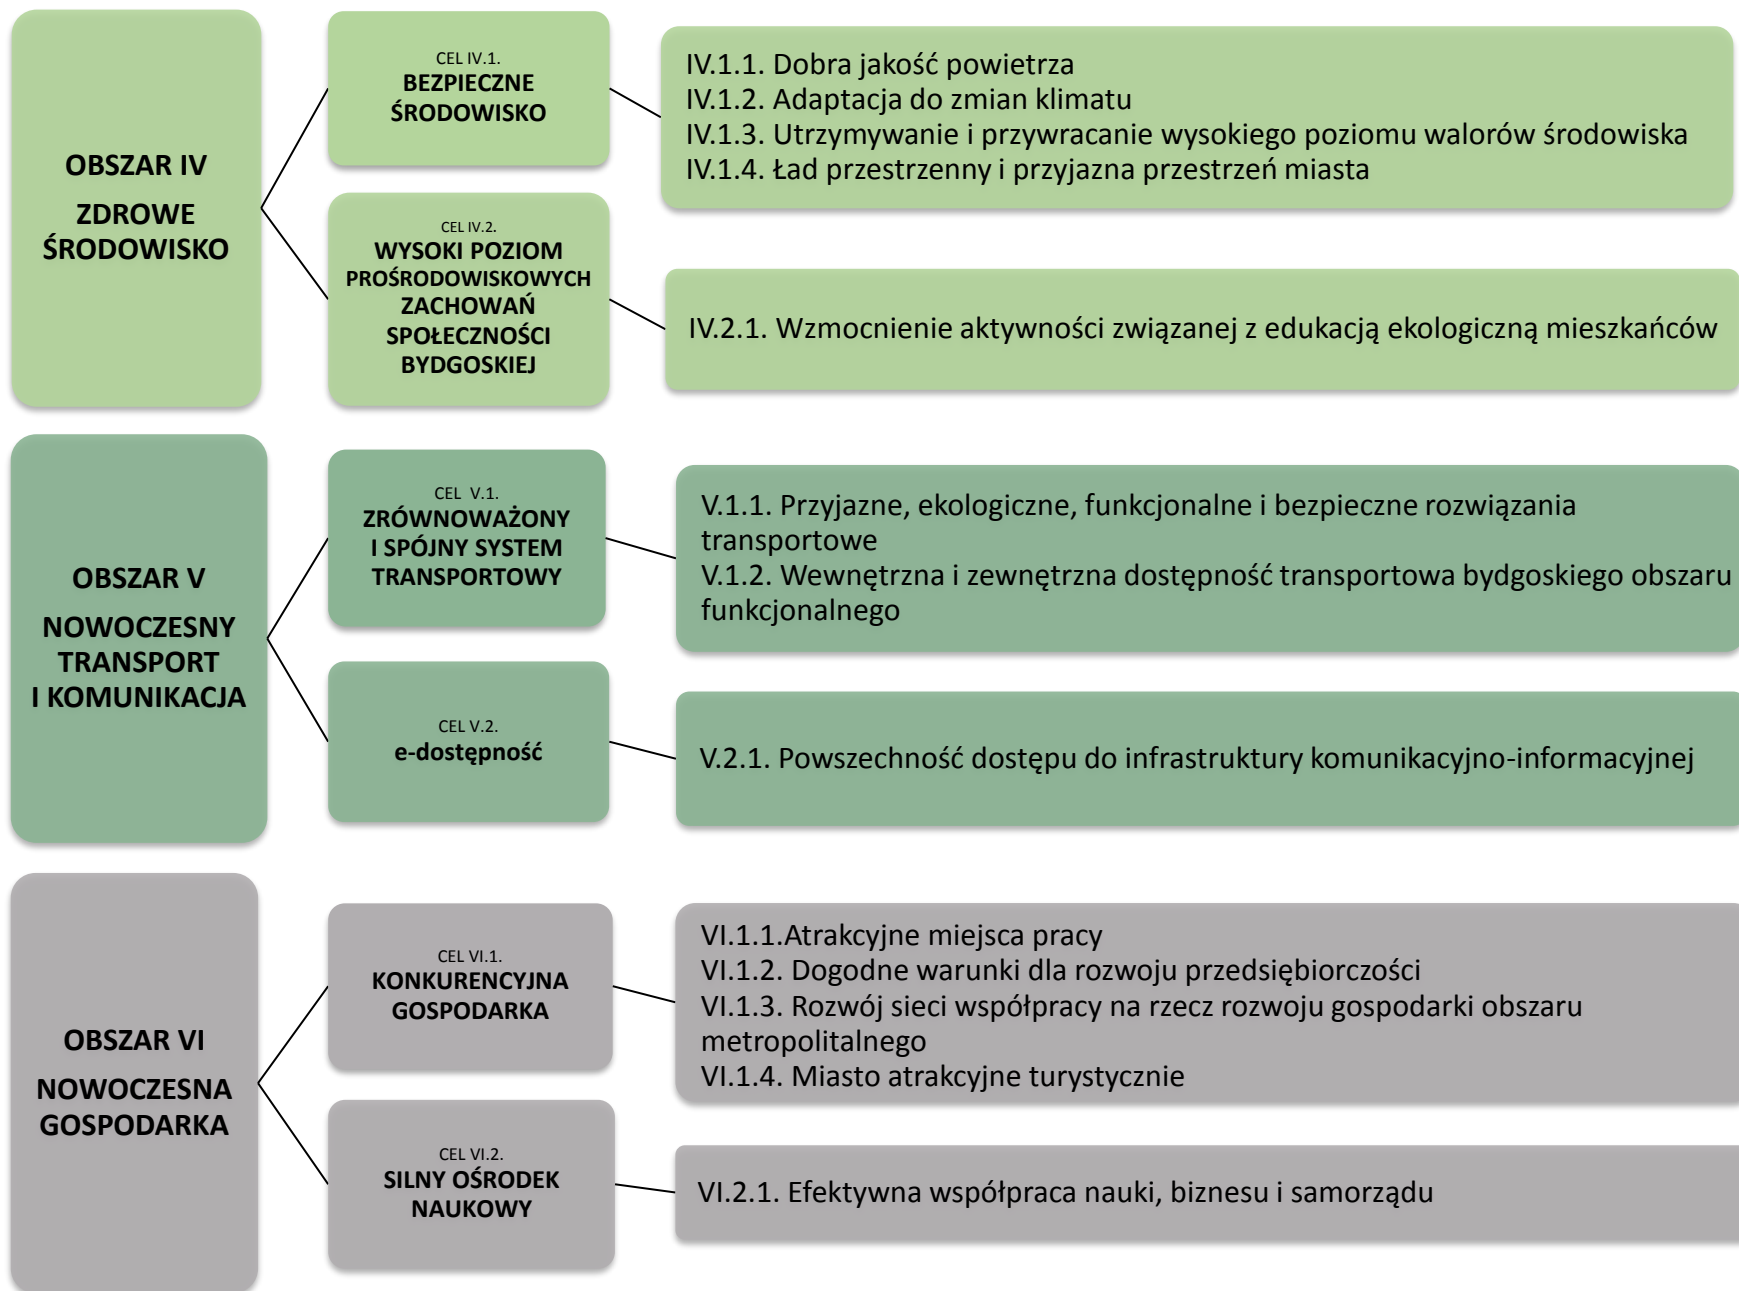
OBSZAR IV

ZDROWE ŚRODOWISKO

CEL IV.1.
BEZPIECZNE ŚRODOWISKO

IV.1.1. Dobra jakość powietrza
IV.1.2. Adaptacja do zmian klimatu
IV.1.3. Utrzymywanie i przywracanie wysokiego poziomu walorów środowiska
IV.1.4. Ład przestrzenny i przyjazna przestrzeń miasta

CEL IV.2.
WYSOKI POZIOM PROŚRODOWISKOWYCH ZACHOWAŃ SPOŁECZNOŚCI BYDGOSKIEJ

IV.2.1. Wzmocnienie aktywności związanej z edukacją ekologiczną mieszkańców

OBSZAR V

NOWOCZESNY TRANSPORT I KOMUNIKACJA

CEL V.1.
ZRÓWNOWAŻONY I SPÓJNY SYSTEM TRANSPORTOWY

V.1.1. Przyjazne, ekologiczne, funkcjonalne i bezpieczne rozwiązania transportowe
V.1.2. Wewnętrzna i zewnętrzna dostępność transportowa bydgoskiego obszaru funkcjonalnego

CEL V.2.
e-dostępność

V.2.1. Powszechność dostępu do infrastruktury komunikacyjno-informacyjnej

OBSZAR VI

NOWOCZESNA GOSPODARKA

CEL VI.1.
KONKURENCYJNA GOSPODARKA

VI.1.1.Atrakcyjne miejsca pracy
VI.1.2. Dogodne warunki dla rozwoju przedsiębiorczości
VI.1.3. Rozwój sieci współpracy na rzecz rozwoju gospodarki obszaru metropolitalnego
VI.1.4. Miasto atrakcyjne turystycznie

CEL VI.2.
SILNY OŚRODEK NAUKOWY

VI.2.1. Efektywna współpraca nauki, biznesu i samorządu